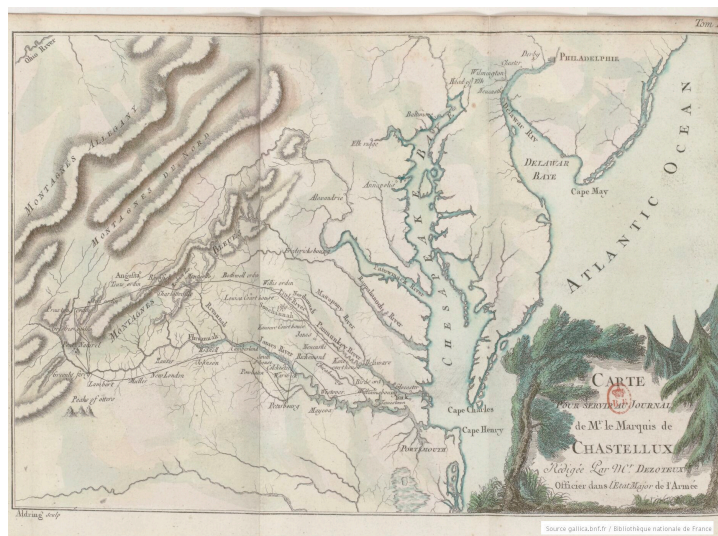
Tom.

Ohio River

MONTAGNES ALLEGANY

MONTAGNES BLEUES

PHILADELPHIA

Chester

Wilmington

Head of Elk

Newcastle

Derby

Baltimore

Elk ridge

Annapolis

Alexandrie

Fredericksburg

Delaware Riv.

DELAWAR BAYE

Cape May

ATLANTIC OCEAN

CHESAPEAK BAYE

Potowmack River

Rappahannock River

Mattapony River

Pamunkey River

York River

James River

Richmond

Williamsburg

York

Hanover

Petersburg

Cape Charles

Cape Henry

PORTSMOUTH

Charlottesville

Montagnes

New London

Lexington

Peaks of Otter

CARTE
POUR SERVIR AU JOURNAL
de Mr. le Marquis de
CHASTELLUX
Rédigée par Mr. DEZOTEUX
Officier dans l'Etat Major de l'Armée

Aldring sculp.

Source gallica.bnf.fr / Bibliothèque nationale de France